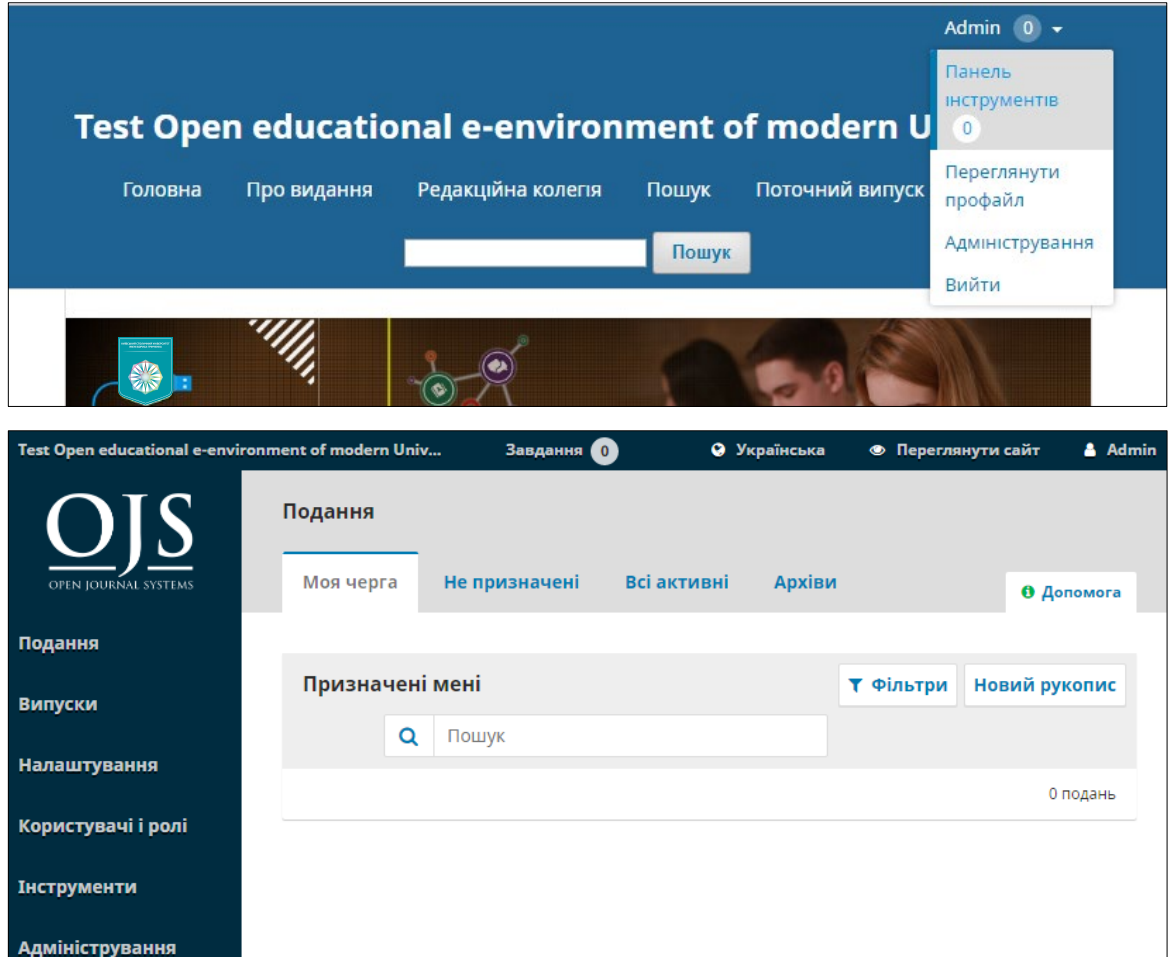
Admin 0

Панель інструментів 0

Переглянути профайл

Адміністрування

Вийти

Test Open educational e-environment of modern U

Головна Про видання Редакційна колегія Пошук Поточний випуск

Пошук

Test Open educational e-environment of modern Univ... Завдання 0 Українська Переглянути сайт Admin

OJS
OPEN JOURNAL SYSTEMS

Подання

Випуски

Налаштування

Користувачі і ролі

Інструменти

Адміністрування

Подання

Моя черга Не призначені Всі активні Архіви Допомога

Призначені мені

Фільтри Новий рукопис

Пошук

0 подань